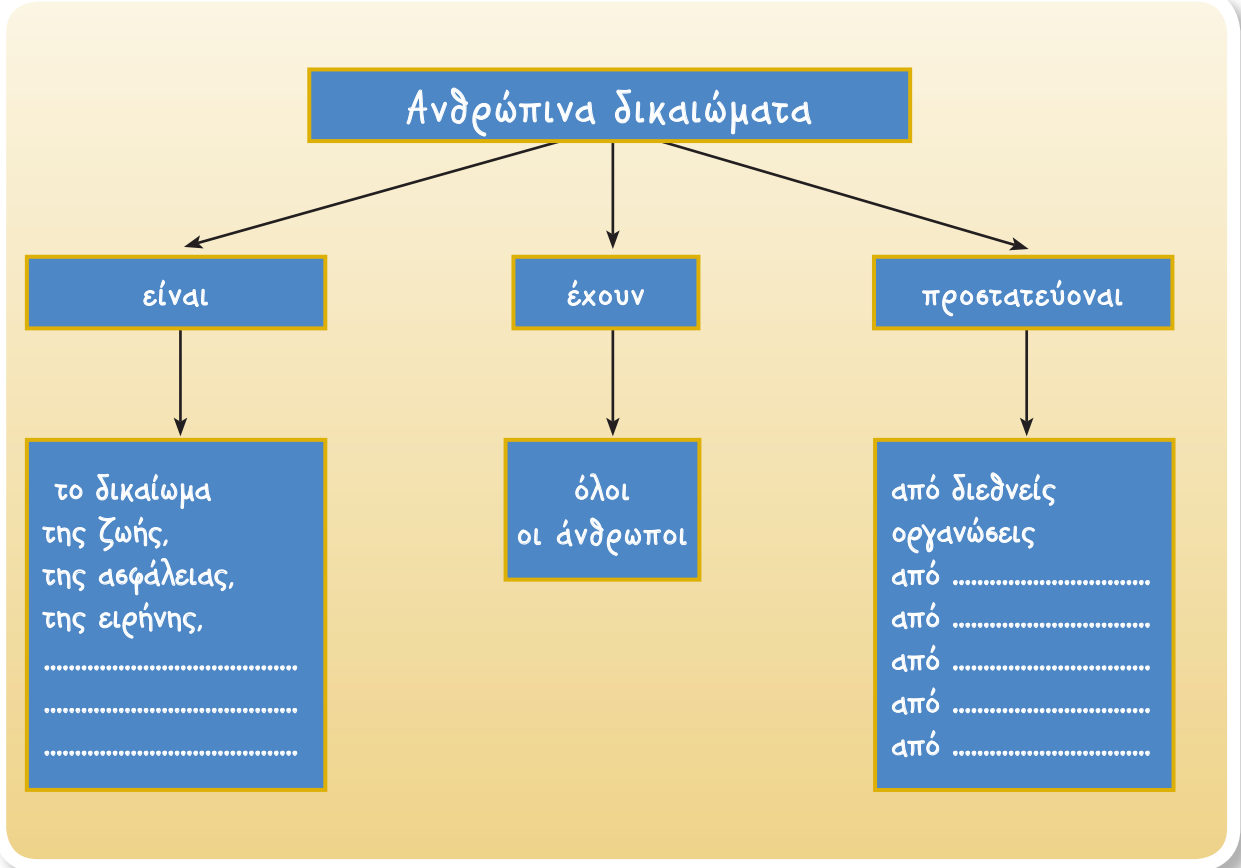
Ανθρώπινα δικαιώματα

είναι

έχουν

προστατεύονται

το δικαίωμα της ζωής, της ασφάλειας, της ειρήνης,
.........................................
.........................................
.........................................

όλοι οι άνθρωποι

από διεθνείς οργανώσεις
από .................................
από .................................
από .................................
από .................................
από .................................